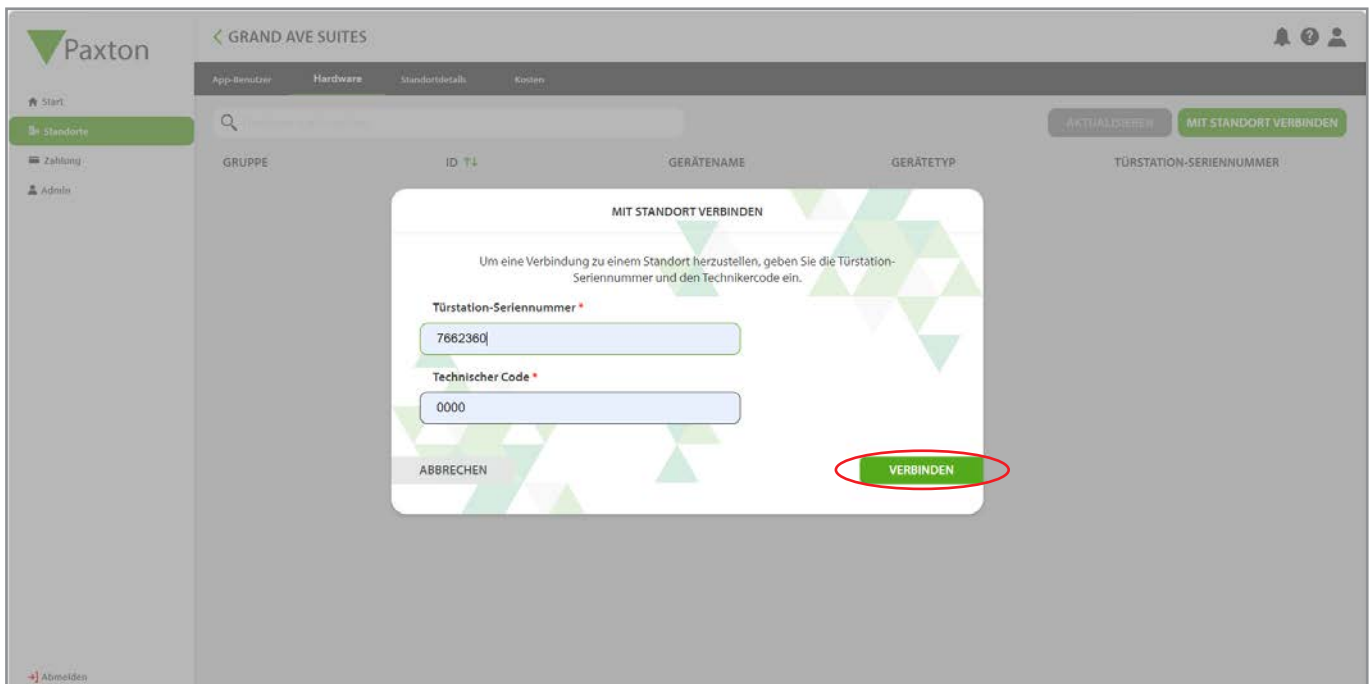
Paxton

< GRAND AVE SUITES

App-Benutzer Hardware Standortdetails Kosten

Start
Standorte
Zahlung
Admin

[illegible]

AKTUALISIEREN MIT STANDORT VERBINDEN

GRUPPE ID ⇅ GERÄTENAME GERÄTETYP TÜRSTATION-SERIENNUMMER

MIT STANDORT VERBINDEN

Um eine Verbindung zu einem Standort herzustellen, geben Sie die Türstation-Seriennummer und den Technikercode ein.

Türstation-Seriennummer *

7662360

Technischer Code *

0000

ABBRECHEN

VERBINDEN

Abmelden